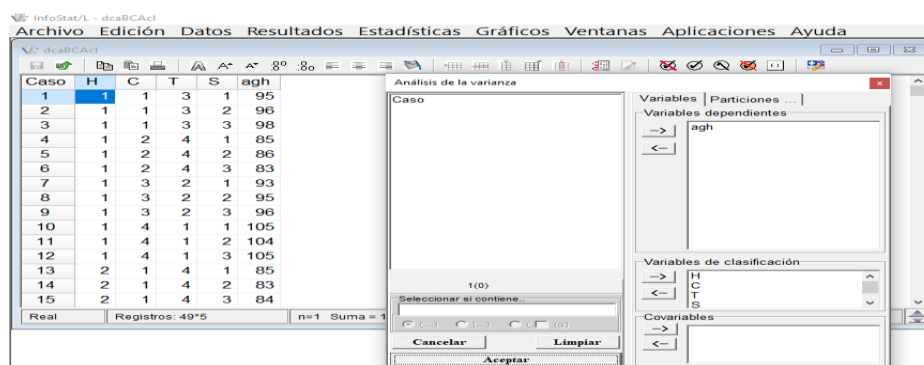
InfoStat/L - dcaBCAcl

Archivo Edición Datos Resultados Estadísticas Gráficos Ventanas Aplicaciones Ayuda

dcaBCAcl

| Caso | H | C | T | S | agh |
|---|---|---|---|---|---|
| 1 | 1 | 1 | 3 | 1 | 95 |
| 2 | 1 | 1 | 3 | 2 | 96 |
| 3 | 1 | 1 | 3 | 3 | 98 |
| 4 | 1 | 2 | 4 | 1 | 85 |
| 5 | 1 | 2 | 4 | 2 | 86 |
| 6 | 1 | 2 | 4 | 3 | 83 |
| 7 | 1 | 3 | 2 | 1 | 93 |
| 8 | 1 | 3 | 2 | 2 | 95 |
| 9 | 1 | 3 | 2 | 3 | 96 |
| 10 | 1 | 4 | 1 | 1 | 105 |
| 11 | 1 | 4 | 1 | 2 | 104 |
| 12 | 1 | 4 | 1 | 3 | 105 |
| 13 | 2 | 1 | 4 | 1 | 85 |
| 14 | 2 | 1 | 4 | 2 | 83 |
| 15 | 2 | 1 | 4 | 3 | 84 |

Real | Registros: 49*5 | n=1 Suma = 1

Análisis de la varianza

Caso

1(0)

Seleccionar si contiene...

Cancelar Limpiar

Aceptar

Variables | Particiones ...

Variables dependientes

agh

Variables de clasificación

H
C
T
S

Covariables